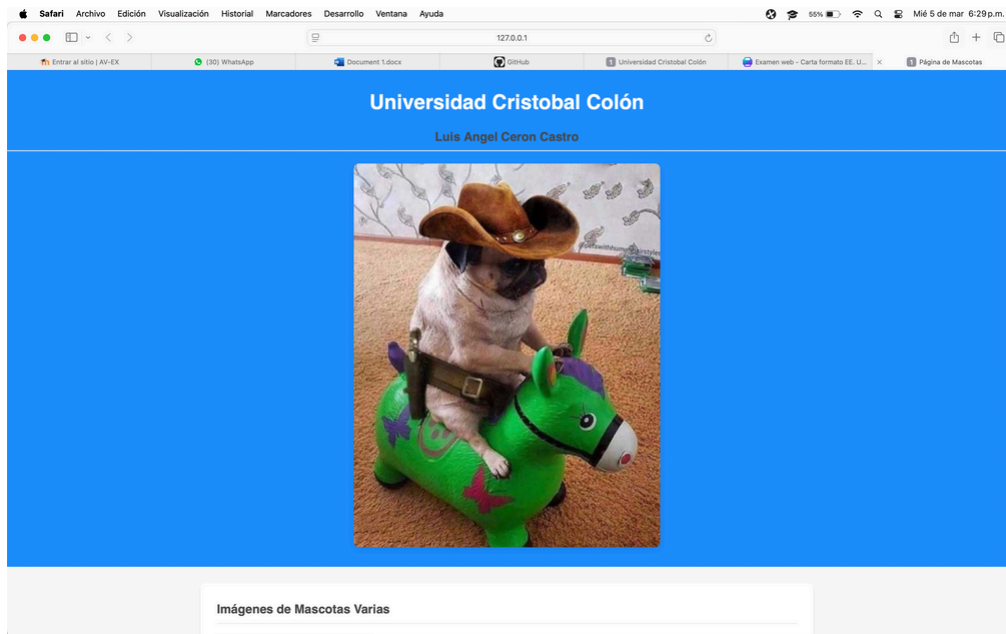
Safari Archivo Edición Visualización Historial Marcadores Desarrollo Ventana Ayuda

55% Mié 5 de mar 6:29 p.m.

127.0.0.1

Entrar al sitio | AV-EX
(30) WhatsApp
Document 1.docx
GitHub
Universidad Cristobal Colón
Examen web - Carta formato EE. U...
Página de Mascotas

Universidad Cristobal Colón

Luis Angel Ceron Castro

Imágenes de Mascotas Varias